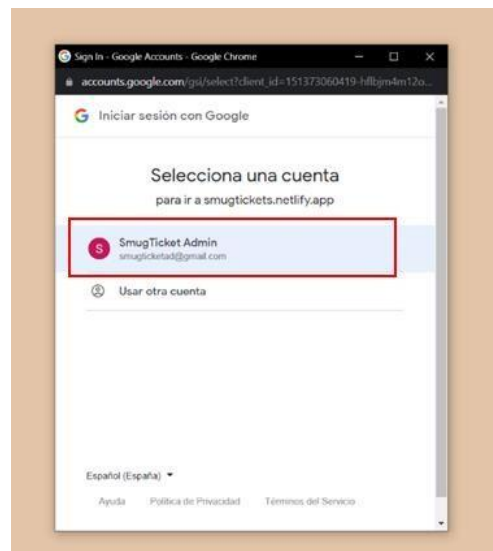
Sign In - Google Accounts - Google Chrome

accounts.google.com/gsi/select?client_id=151373060419-hflbjm4m12o...

G Iniciar sesión con Google

Selecciona una cuenta

para ir a smugtickets.netlify.app

S SmugTicket Admin
smugticketad@gmail.com

Usar otra cuenta

Español (España)

Ayuda Política de Privacidad Términos del Servicio